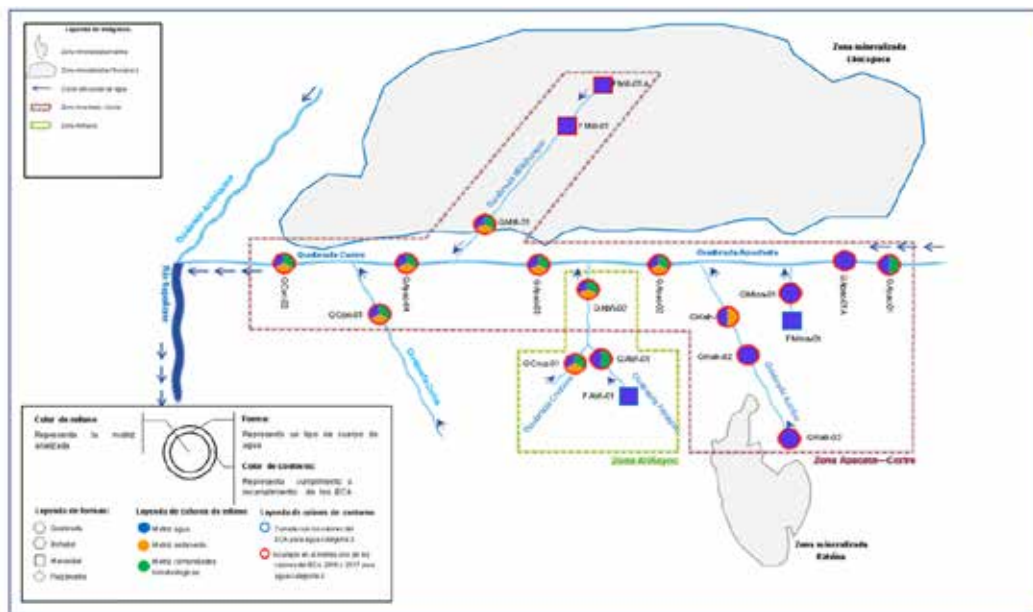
Leyenda de imágenes
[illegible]
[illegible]
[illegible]
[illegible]
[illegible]

Zona mineralizada Cincopaca

F Mit-01 A

F Mit-01

Quebrada Milluyacu

Q Mill-01

Quebrada Acochane

Río Sayaleñas

Quebrada Cortre

QCort-02

QAyao-01

QCort-01

QAyao-03

QMill-03

QAyao-02

Quebrada Apocalla

QApoc-01

QAyao-01A

QAyao-01

QMit-1

PAcoc-01

QMab-02

QCrup-01

QMit-01

PMit-01

Quebrada Cortre

Quebrada Quiñe

Quebrada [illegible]

Quebrada Aysen

Zona Millayoc

Zona Apocata – Cortre

QMab-03

Zona mineralizada Batisa

Color de relleno
Representa la matriz analizada

Forma:
Representa un tipo de cuerpo de agua

Color de contorno:
Representa cumplimiento o incumplimiento de los ECA

Leyenda de formas:
Quebrada
Bofedal
Manantial
Pozo/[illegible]

Leyenda de colores de relleno
Matriz agua
Matriz sedimento
Matriz comunidades hidrobiológicas

Leyenda de colores de contorno
Cumple con los valores del ECA para agua categoría 3
Excede en al menos uno de los valores de ECA 2008 y 2017 para agua categoría 3